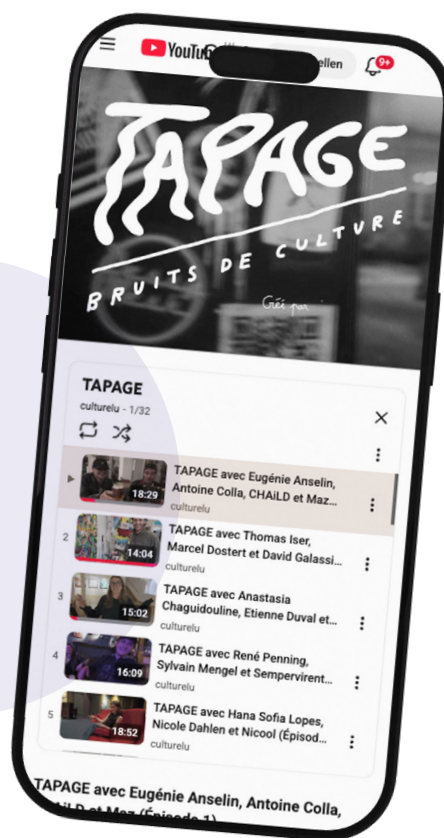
YouTub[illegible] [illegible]ellen 9+

TAPAGE

BRUITS DE CULTURE

Créé par

TAPAGE

culturelu - 1/32

TAPAGE avec Eugénie Anselin, Antoine Colla, CHAiLD et Maz...

18:29

culturelu

2

TAPAGE avec Thomas Iser, Marcel Dostert et David Galassi...

14:04

culturelu

3

TAPAGE avec Anastasia Chaguidouline, Etienne Duval et...

15:02

culturelu

4

TAPAGE avec René Penning, Sylvain Mengel et Sempervirent...

16:09

culturelu

5

TAPAGE avec Hana Sofia Lopes, Nicole Dahlen et Nicool (Épisod...

18:52

culturelu

TAPAGE avec Eugénie Anselin, Antoine Colla, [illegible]iLD et Maz (Épisode 1)